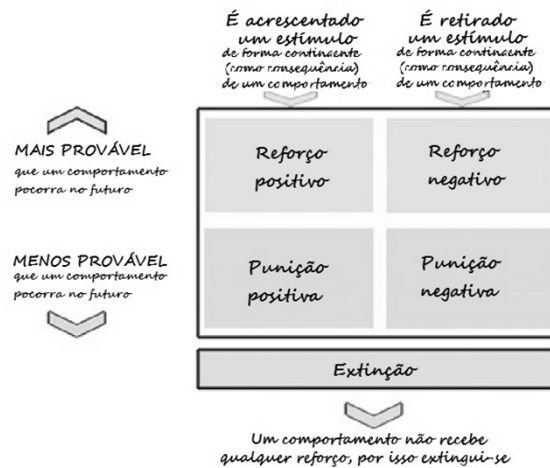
É acrescentado um estímulo de forma continente (como consequência) de um comportamento

É retirado um estímulo de forma continente (como consequência) de um comportamento

MAIS PROVÁVEL que um comportamento pocorra no futuro

MENOS PROVÁVEL que um comportamento pocorra no futuro

| Reforço positivo | Reforço negativo |
|---|---|
| Punição positiva | Punição negativa |

Extinção

Um comportamento não recebe qualquer reforço, por isso extingui-se